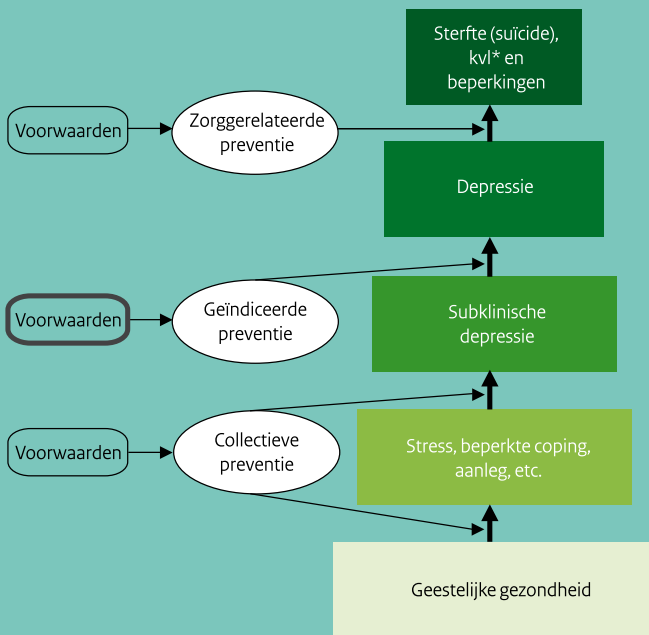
Sterfte (suïcide), kvl* en beperkingen

Voorwaarden

Zorggerelateerde preventie

Depressie

Voorwaarden

Geïndiceerde preventie

Subklinische depressie

Voorwaarden

Collectieve preventie

Stress, beperkte coping, aanleg, etc.

Geestelijke gezondheid